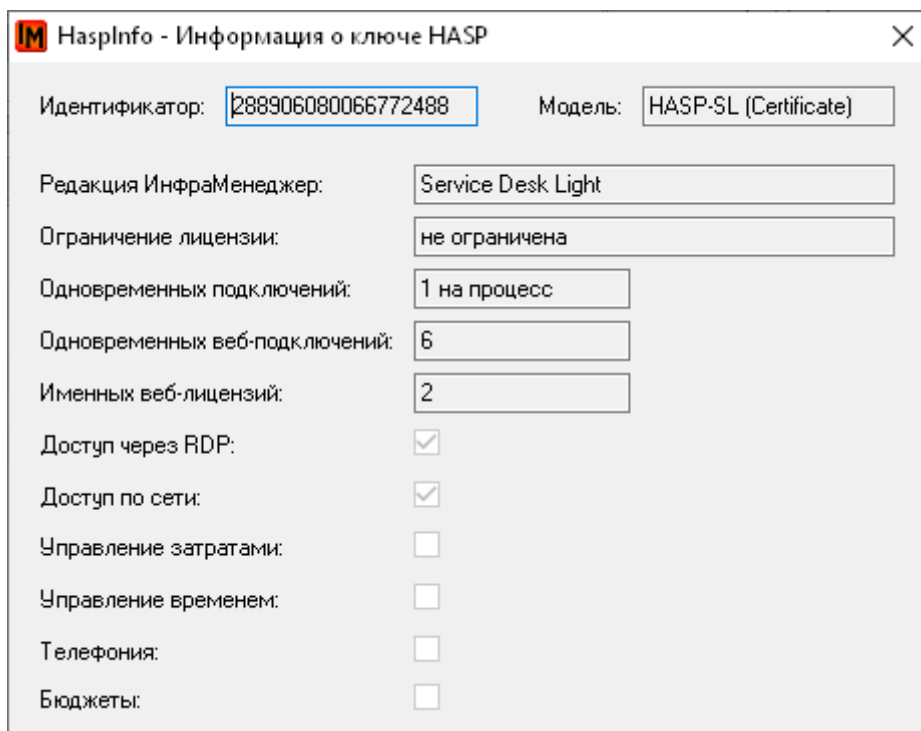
IM HaspInfo - Информация о ключе HASP

Идентификатор: 288906080066772488

Модель: HASP-SL (Certificate)

Редакция ИнфраМенеджер: Service Desk Light

Ограничение лицензии: не ограничена

Одновременных подключений: 1 на процесс

Одновременных веб-подключений: 6

Именных веб-лицензий: 2

Доступ через RDP:

Доступ по сети:

Управление затратами:

Управление временем:

Телефония:

Бюджеты: